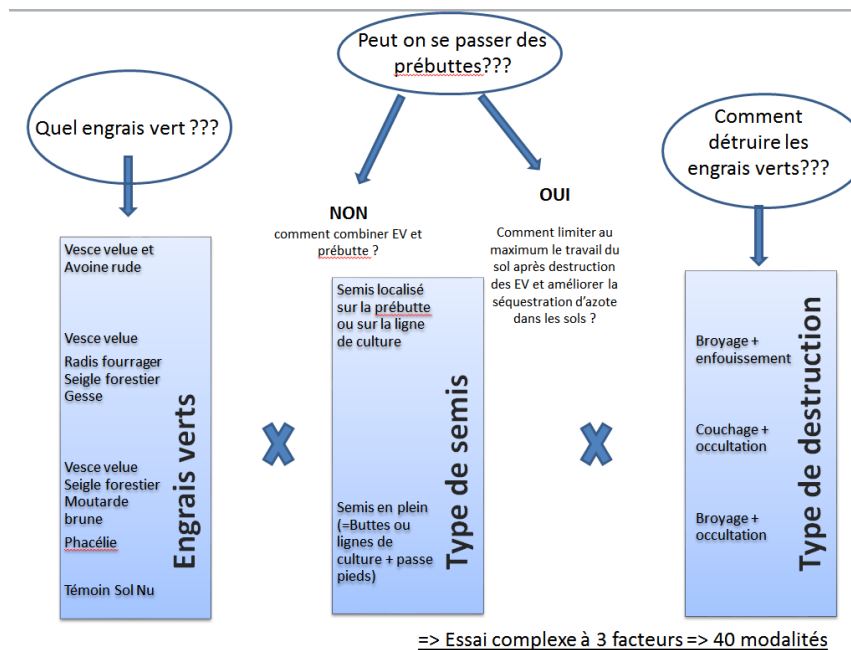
Peut on se passer des prébuttes???

Quel engrais vert ???

Comment détruire les engrais verts???

NON
comment combiner EV et prébutte ?

OUI
Comment limiter au maximum le travail du sol après destruction des EV et améliorer la séquestration d'azote dans les sols ?

Vesce velue et Avoine rude

Vesce velue

Radis fourrager
Seigle forestier
Gesse

Vesce velue
Seigle forestier
Moutarde brune
Phacélie

Témoin Sol Nu

Engrais verts

X

Semis localisé sur la prébutte ou sur la ligne de culture

Semis en plein (=Buttes ou lignes de culture + passe pieds)

Type de semis

X

Broyage + enfouissement

Couchage + occultation

Broyage + occultation

Type de destruction

=> Essai complexe à 3 facteurs => 40 modalités